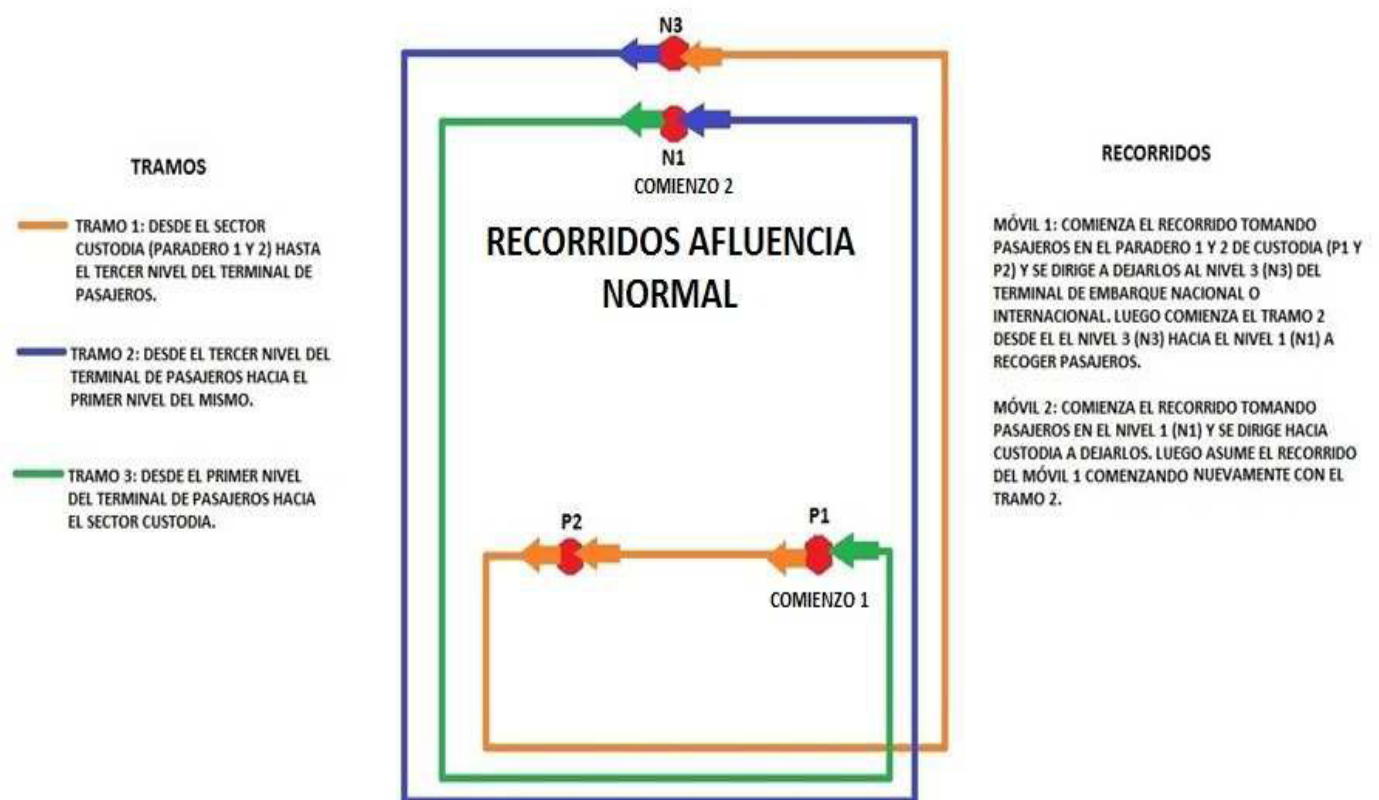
TRAMOS

TRAMO 1: DESDE EL SECTOR CUSTODIA (PARADERO 1 Y 2) HASTA EL TERCER NIVEL DEL TERMINAL DE PASAJEROS.

TRAMO 2: DESDE EL TERCER NIVEL DEL TERMINAL DE PASAJEROS HACIA EL PRIMER NIVEL DEL MISMO.

TRAMO 3: DESDE EL PRIMER NIVEL DEL TERMINAL DE PASAJEROS HACIA EL SECTOR CUSTODIA.

N3

N1
COMIENZO 2

RECORRIDOS AFLUENCIA NORMAL

P2

P1

COMIENZO 1

RECORRIDOS

MÓVIL 1: COMIENZA EL RECORRIDO TOMANDO PASAJEROS EN EL PARADERO 1 Y 2 DE CUSTODIA (P1 Y P2) Y SE DIRIGE A DEJARLOS AL NIVEL 3 (N3) DEL TERMINAL DE EMBARQUE NACIONAL O INTERNACIONAL. LUEGO COMIENZA EL TRAMO 2 DESDE EL EL NIVEL 3 (N3) HACIA EL NIVEL 1 (N1) A RECOGER PASAJEROS.

MÓVIL 2: COMIENZA EL RECORRIDO TOMANDO PASAJEROS EN EL NIVEL 1 (N1) Y SE DIRIGE HACIA CUSTODIA A DEJARLOS. LUEGO ASUME EL RECORRIDO DEL MÓVIL 1 COMENZANDO NUEVAMENTE CON EL TRAMO 2.